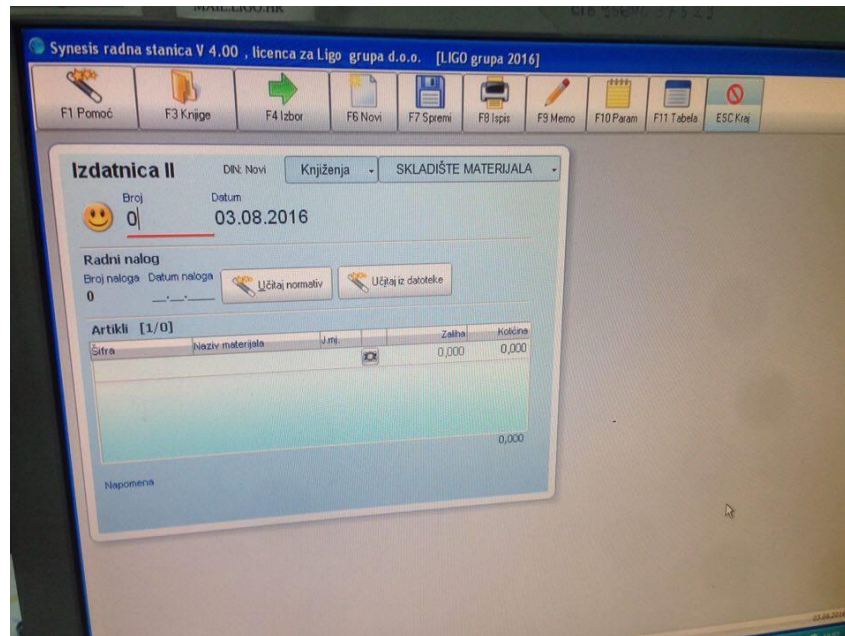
Synesis radna stanica V 4.00 , licenca za Ligo grupa d.o.o. [LIGO grupa 2016]

F1 Pomoć
F3 Knjige
F4 Izbor
F6 Novi
F7 Spremi
F8 Ispis
F9 Memo
F10 Param
F11 Tabela
ESC Kraj

Izdatnica II
DIN: Novi
Knjiženja
SKLADIŠTE MATERIJALA

Broj
0
Datum
03.08.2016

Radni nalog
Broj naloga
Datum naloga
0
__.__.____
Učitaj normativ
Učitaj iz datoteke

Artikli [1/0]

| Šifra | Naziv materijala | J.mj. | | Zaliha | Količina |
|---|---|---|---|---|---|
| | | | | 0,000 | 0,000 |

0,000

Napomena